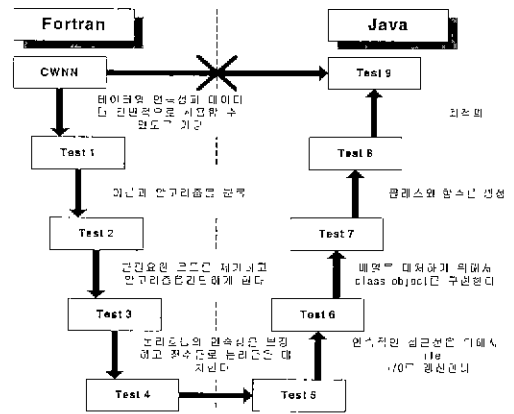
Fortran

Java

CWNN

Test 9

테이터의 연속성과 데이터를 전반적으로 사용할 수 있도록 개량

최적화

Test 1

Test 8

파일과 알고리즘을 분류

클래스와 함수를 생성

Test 2

Test 7

불필요한 코드를 제거하고 알고리즘단위로 한다

배열을 대체하기 위해서 class object로 구현한다

Test 3

Test 6

프로그램의 연속성을 보장하고 정수로 논리값을 대치한다

연속적인 접근으로 인해서 file I/O로 갱신한다

Test 4

Test 5